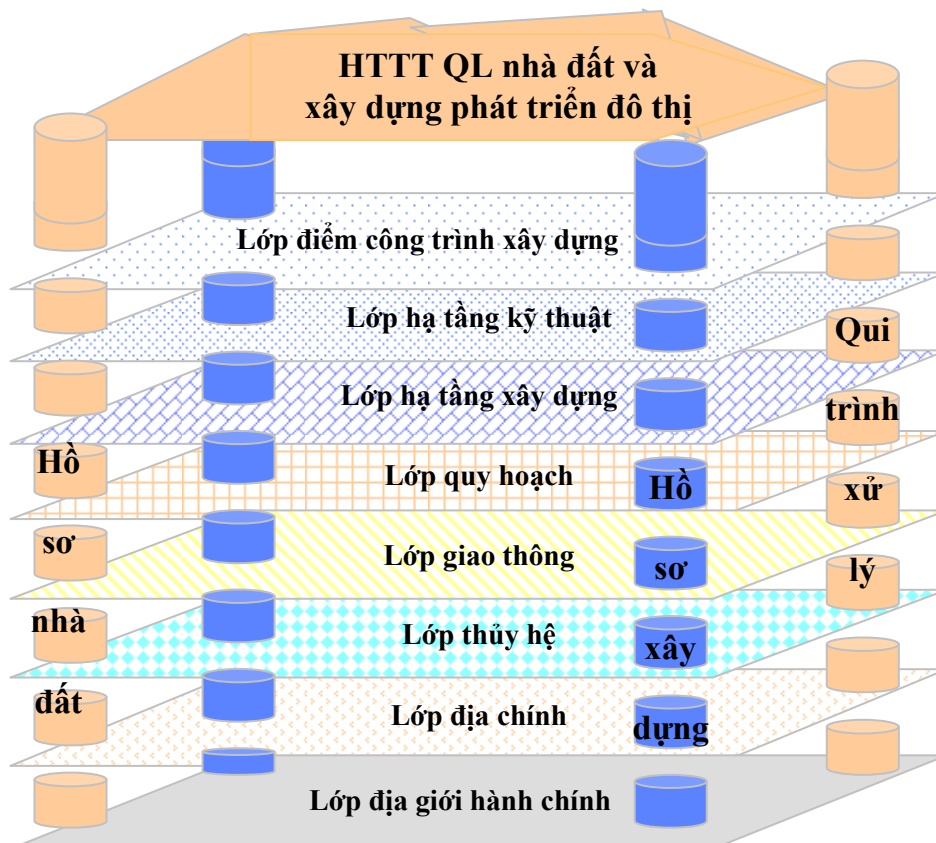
HTTT QL nhà đất và xây dựng phát triển đô thị

Lớp điểm công trình xây dựng

Lớp hạ tầng kỹ thuật

Lớp hạ tầng xây dựng

Lớp quy hoạch

Lớp giao thông

Lớp thủy hệ

Lớp địa chính

Lớp địa giới hành chính

Hồ
sơ
nhà
đất

Hồ
sơ
xây
dựng

Qui
trình
xử
lý